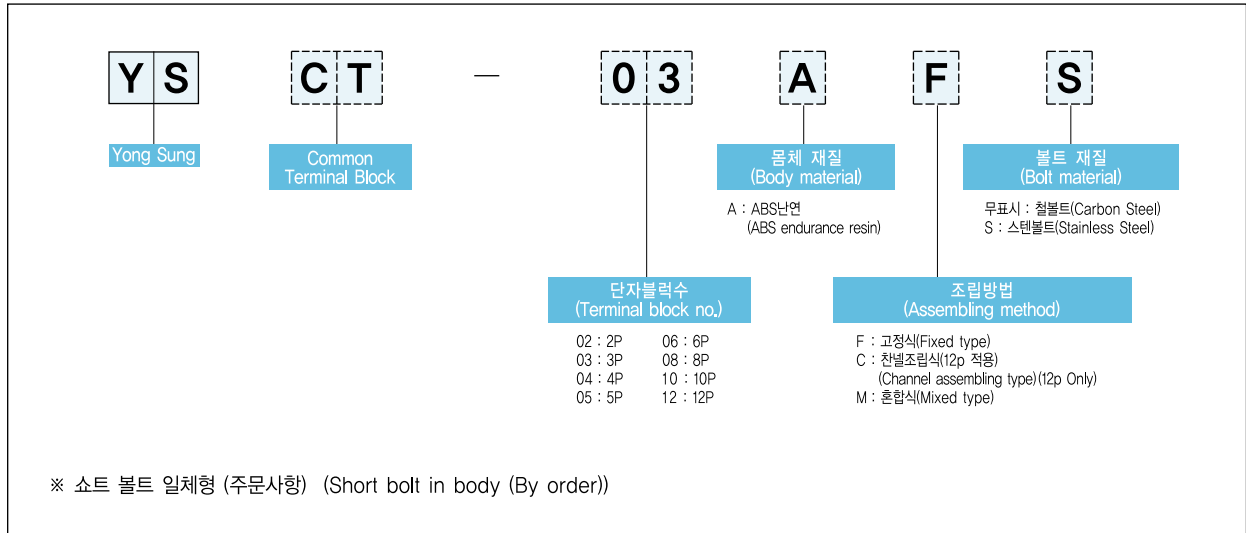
YS CT — 03 A F S

Yong Sung

Common Terminal Block

몸체 재질 (Body material)

A : ABS난연 (ABS endurance resin)

볼트 재질 (Bolt material)

무표시 : 철볼트(Carbon Steel)
S : 스텐볼트(Stainless Steel)

단자블럭수 (Terminal block no.)

| | |
|---|---|
| 02 : 2P | 06 : 6P |
| 03 : 3P | 08 : 8P |
| 04 : 4P | 10 : 10P |
| 05 : 5P | 12 : 12P |

조립방법 (Assembling method)

F : 고정식(Fixed type)
C : 찬넬조립식(12p 적용) (Channel assembling type)(12p Only)
M : 혼합식(Mixed type)

※ 쇼트 볼트 일체형 (주문사항) (Short bolt in body (By order))